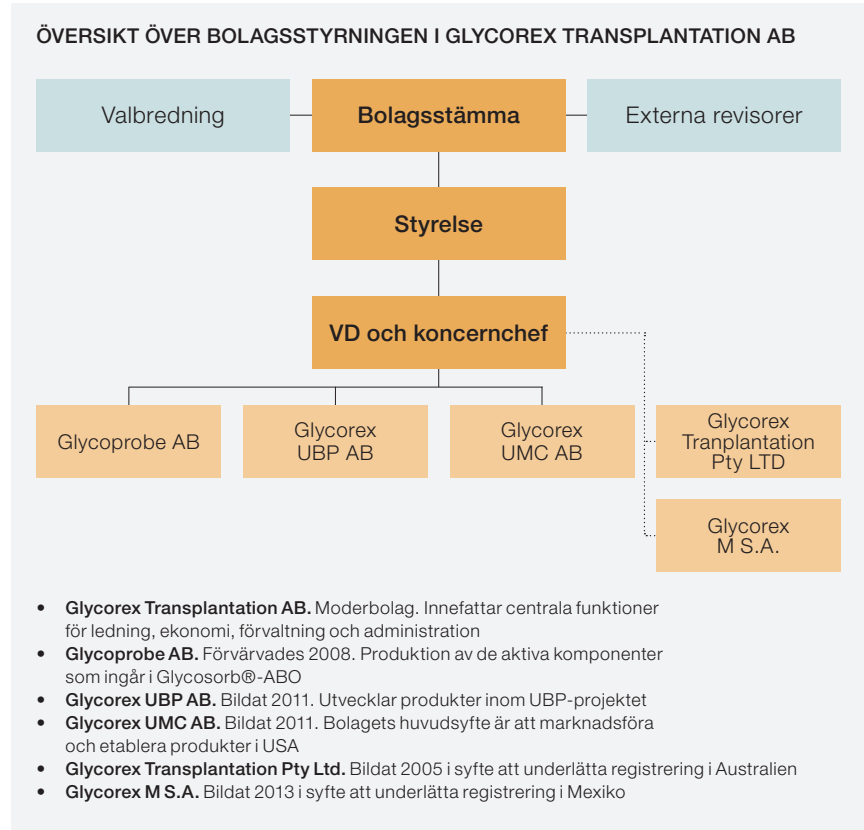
ÖVERSIKT ÖVER BOLAGSSTYRNINGEN I GLYCOREX TRANSPLANTATION AB

Valbredning

Bolagsstämma

Externa revisorer

Styrelse

VD och koncernchef

Glycoprobe AB

Glycorex UBP AB

Glycorex UMC AB

Glycorex Tranplantation Pty LTD

Glycorex M S.A.

- **Glycorex Transplantation AB.** Moderbolag. Innefattar centrala funktioner för ledning, ekonomi, förvaltning och administration
- **Glycoprobe AB.** Förvärvades 2008. Produktion av de aktiva komponenter som ingår i Glycosorb®-ABO
- **Glycorex UBP AB.** Bildat 2011. Utvecklar produkter inom UBP-projektet
- **Glycorex UMC AB.** Bildat 2011. Bolagets huvudsyfte är att marknadsföra och etablera produkter i USA
- **Glycorex Transplantation Pty Ltd.** Bildat 2005 i syfte att underlätta registrering i Australien
- **Glycorex M S.A.** Bildat 2013 i syfte att underlätta registrering i Mexiko